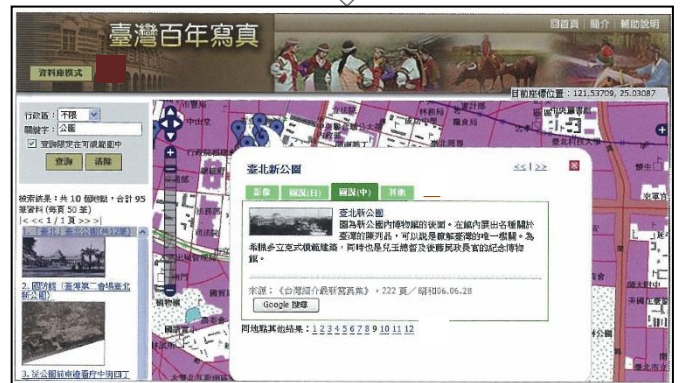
臺灣百年寫真

回首頁 | 簡介 | 輔助說明

資料庫模式

目前座標位置：121.53709, 25.03087

行政區：不限
關鍵字：公園
☑ 查詢限定在可視範圍中
查詢 清除

搜索結果：共 10 個地點，合計 95 筆資料 (每頁 50 筆)
|<< 1 / 1頁 >>|
1. [臺北] 臺北公園(共12筆)
2. 圓山公園（臺灣第一會場臺北新公園）
3. 從公園前俯瞰臺灣府中街四丁

臺北新公園
<< | >>
影像 | 圖說(日) | 圖說(中) | 其他

臺北新公園
圖為新公園內博物館的後面。在館內陳出各種關於臺灣的陳列品，可以說是觀察臺灣的唯一機關。為希臘多立克式模範建築，同時也是兒玉總督及後藤民政長官的紀念博物館。

來源：《台灣紹介最新寫真集》，222 頁／昭和06.06.28
Google 搜尋

同地點其他結果：1 2 3 4 5 6 7 8 9 10 11 12

中山北路
中央市場
大安區
中正區
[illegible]